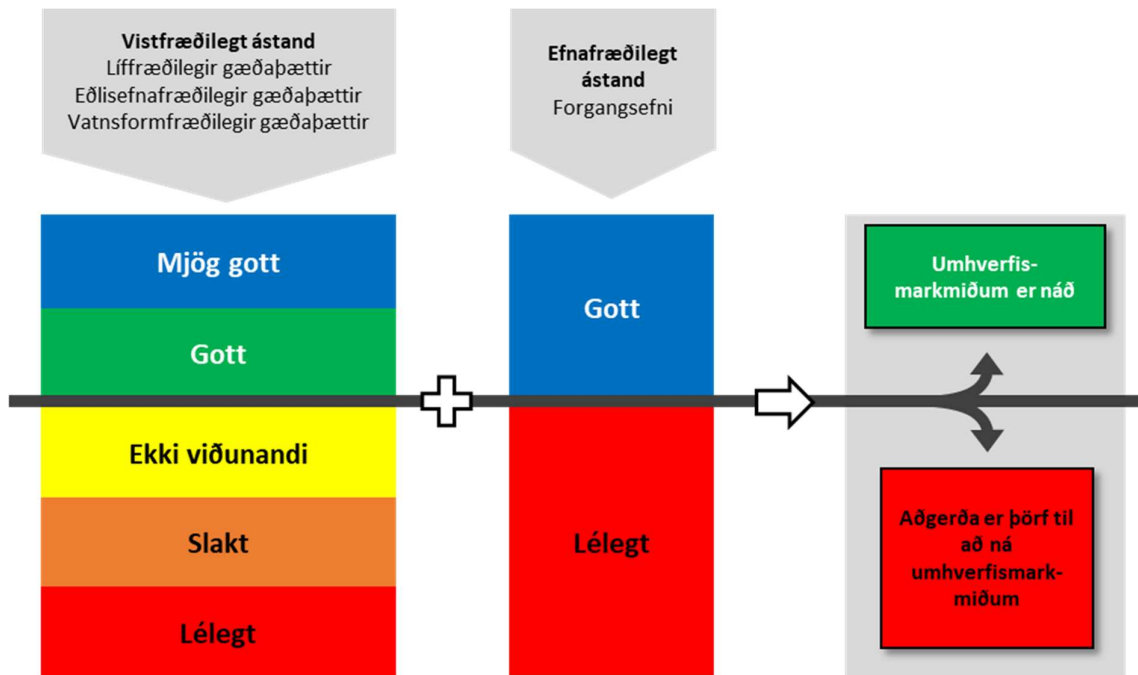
Vistfræðilegt ástand
Líffræðilegir gæðaþættir
Eðlisefnafræðilegir gæðaþættir
Vatnsformfræðilegir gæðaþættir

Efnafræðilegt ástand
Forgangsefni

Mjög gott
Gott
Ekki viðunandi
Slakt
Lélegt

Gott
Lélegt

Umhverfismarkmiðum er náð

Aðgerða er þörf til að ná umhverfismarkmiðum